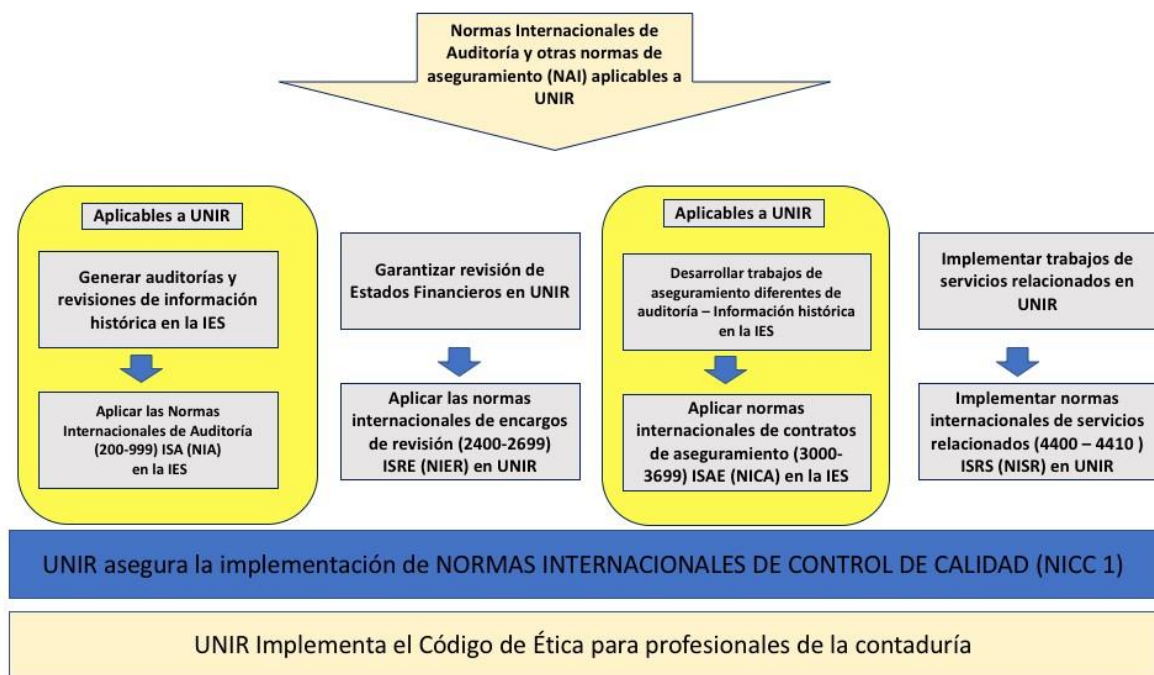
Normas Internacionales de Auditoría y otras normas de aseguramiento (NAI) aplicables a UNIR

Aplicables a UNIR

Generar auditorías y revisiones de información histórica en la IES

Aplicar las Normas Internacionales de Auditoría (200-999) ISA (NIA) en la IES

Garantizar revisión de Estados Financieros en UNIR

Aplicar las normas internacionales de encargos de revisión (2400-2699) ISRE (NIER) en UNIR

Aplicables a UNIR

Desarrollar trabajos de aseguramiento diferentes de auditoría – Información histórica en la IES

Aplicar normas internacionales de contratos de aseguramiento (3000-3699) ISAE (NICA) en la IES

Implementar trabajos de servicios relacionados en UNIR

Implementar normas internacionales de servicios relacionados (4400 – 4410 ) ISRS (NISR) en UNIR

UNIR asegura la implementación de NORMAS INTERNACIONALES DE CONTROL DE CALIDAD (NICC 1)

UNIR Implementa el Código de Ética para profesionales de la contaduría